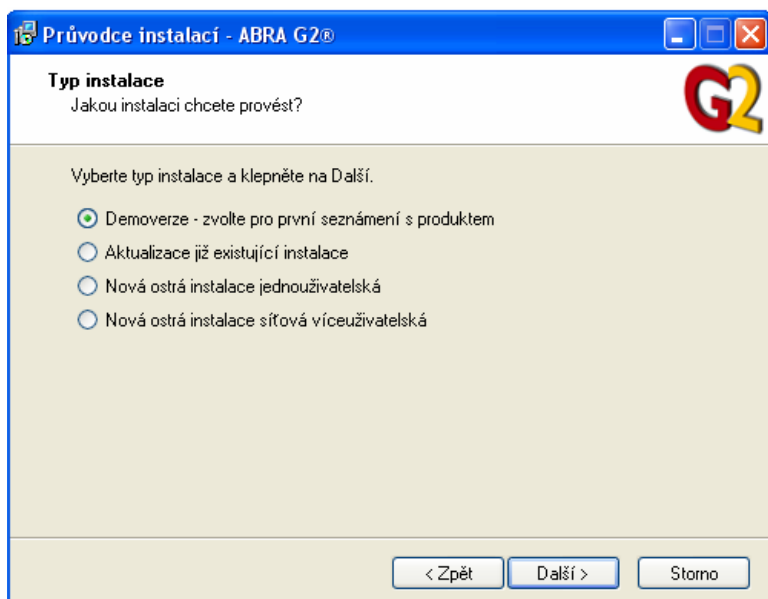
Průvodce instalací - ABRA G2®

Typ instalace
Jakou instalaci chcete provést?

G2

Vyberte typ instalace a klepněte na Další.

Demoverze - zvolte pro první seznámení s produktem
Aktualizace již existující instalace
Nová ostrá instalace jednouživatelská
Nová ostrá instalace síťová víceuživatelská

< Zpět
Další >
Storno